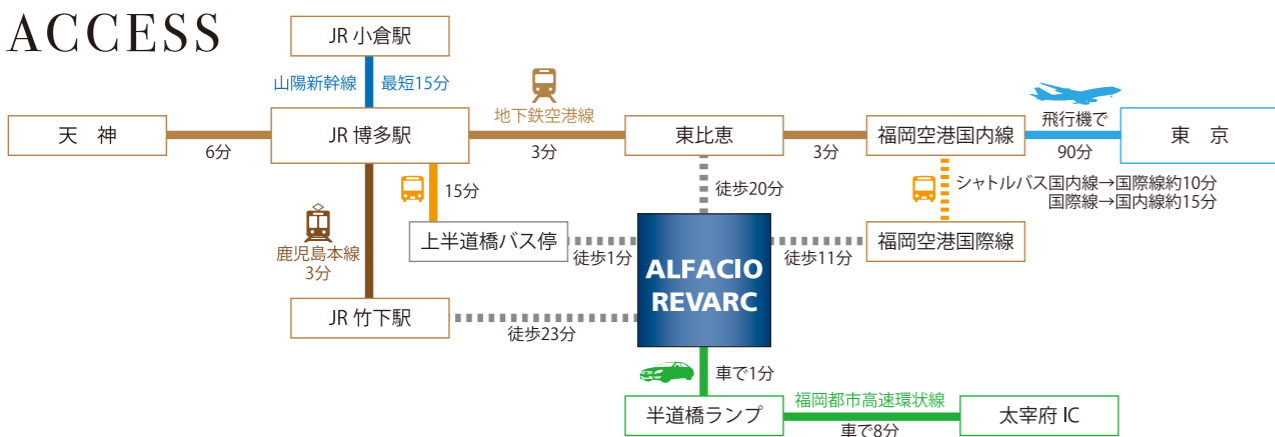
ACCESS

JR 小倉駅

山陽新幹線 最短15分

天 神

6分

JR 博多駅

地下鉄空港線

3分

東比恵

3分

福岡空港国内線

飛行機で

90分

東 京

15分

徒歩20分

シャトルバス国内線→国際線約10分
国際線→国内線約15分

上半道橋バス停

徒歩1分

ALFACIO REVARC

徒歩11分

福岡空港国際線

鹿児島本線
3分

JR 竹下駅

徒歩23分

車で1分

福岡都市高速環状線

半道橋ランプ

車で8分

太宰府 IC